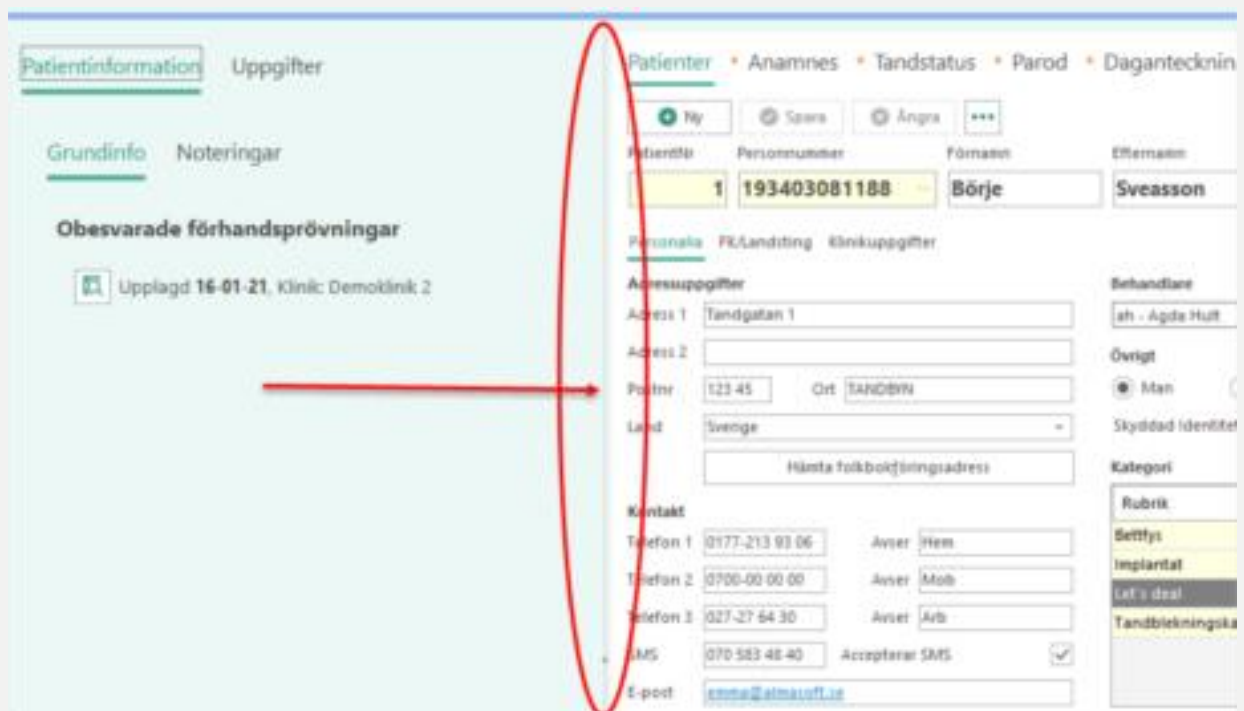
Patientinformation Uppgifter

Grundinfo Noteringar

Obesvarade förhandsprövningar

Upplagd **16-01-21**, Klinik: Demoklinik 2

Patienter • Anamnes • Tandstatus • Parod • Daganteckning

Ny Spara Ångra •••

Patientnr Personnummer Förnamn Efternamn

1 193403081188 Börje Sveasson

Personalia FK/Landsting Klinikuppgifter

Adressuppgifter

Adress 1 Tandgatan 1

Adress 2

Postnr 123 45 Ort TANDBYN

Land Sverige

Hämta folkbokföringsadress

Kontakt

Telefon 1 0177-213 93 06 Avser Hem

Telefon 2 0700-00 00 00 Avser Mob

Telefon 3 027-27 64 30 Avser Arb

SMS 070 583 48 40 Accepterar SMS

E-post emma@atmasoft.se

Behandlare

ah - Agda Hult

Övrigt

Man

Skyddad identitet

Kategori

Rubrik

Bettfys

Implantat

Let's deal

Tandblekningska